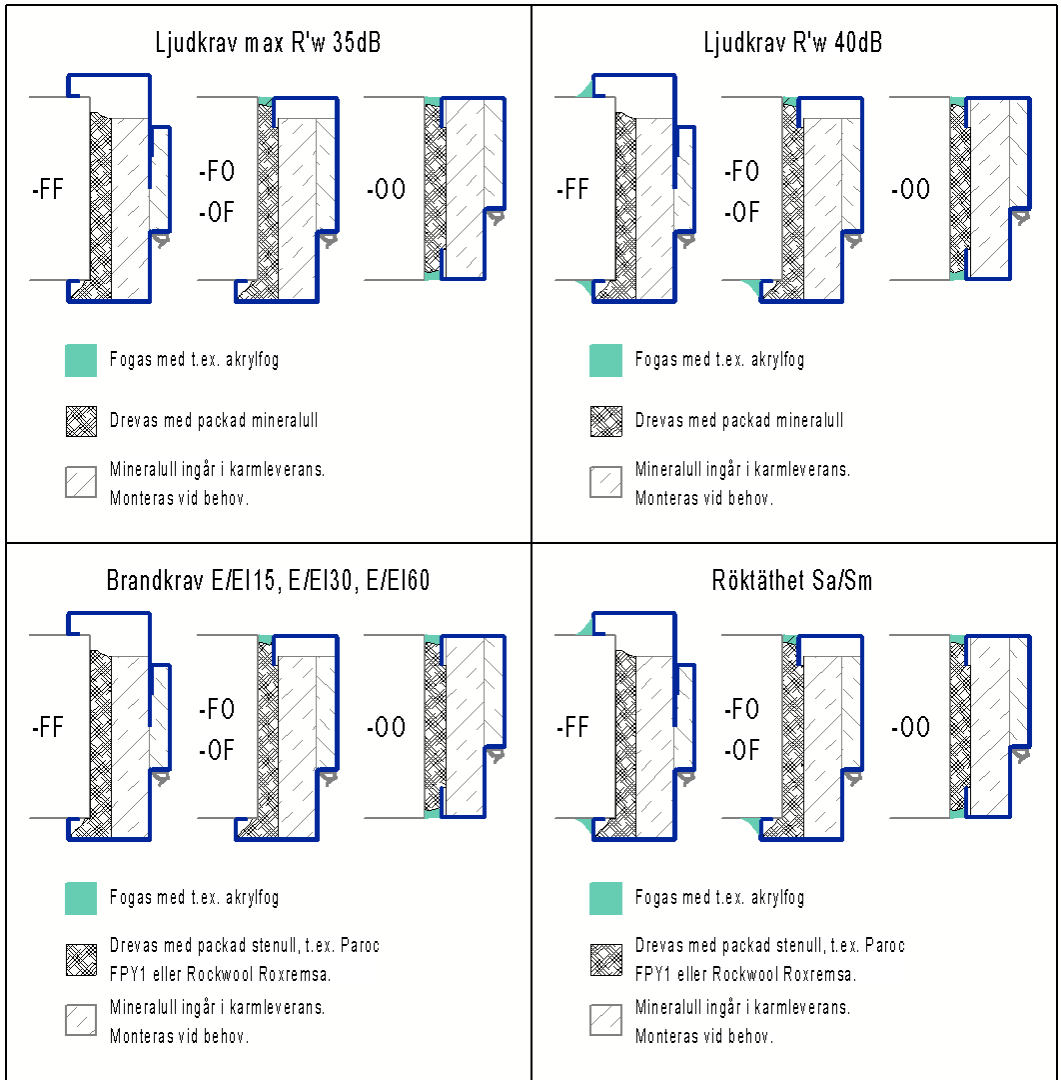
Ljudkrav max R'w 35dB

-FF

-FO
-OF

-OO

Fogas med t.ex. akrylfog

Drevas med packad mineralull

Mineralull ingår i karmleverans.
Monteras vid behov.

Ljudkrav R'w 40dB

-FF

-FO
-OF

-OO

Fogas med t.ex. akrylfog

Drevas med packad mineralull

Mineralull ingår i karmleverans.
Monteras vid behov.

Brandkrav E/EI15, E/EI30, E/EI60

-FF

-FO
-OF

-OO

Fogas med t.ex. akrylfog

Drevas med packad stenull, t.ex. Paroc FPY1 eller Rockwool Roxremsa.

Mineralull ingår i karmleverans.
Monteras vid behov.

Röktäthet Sa/Sm

-FF

-FO
-OF

-OO

Fogas med t.ex. akrylfog

Drevas med packad stenull, t.ex. Paroc FPY1 eller Rockwool Roxremsa.

Mineralull ingår i karmleverans.
Monteras vid behov.